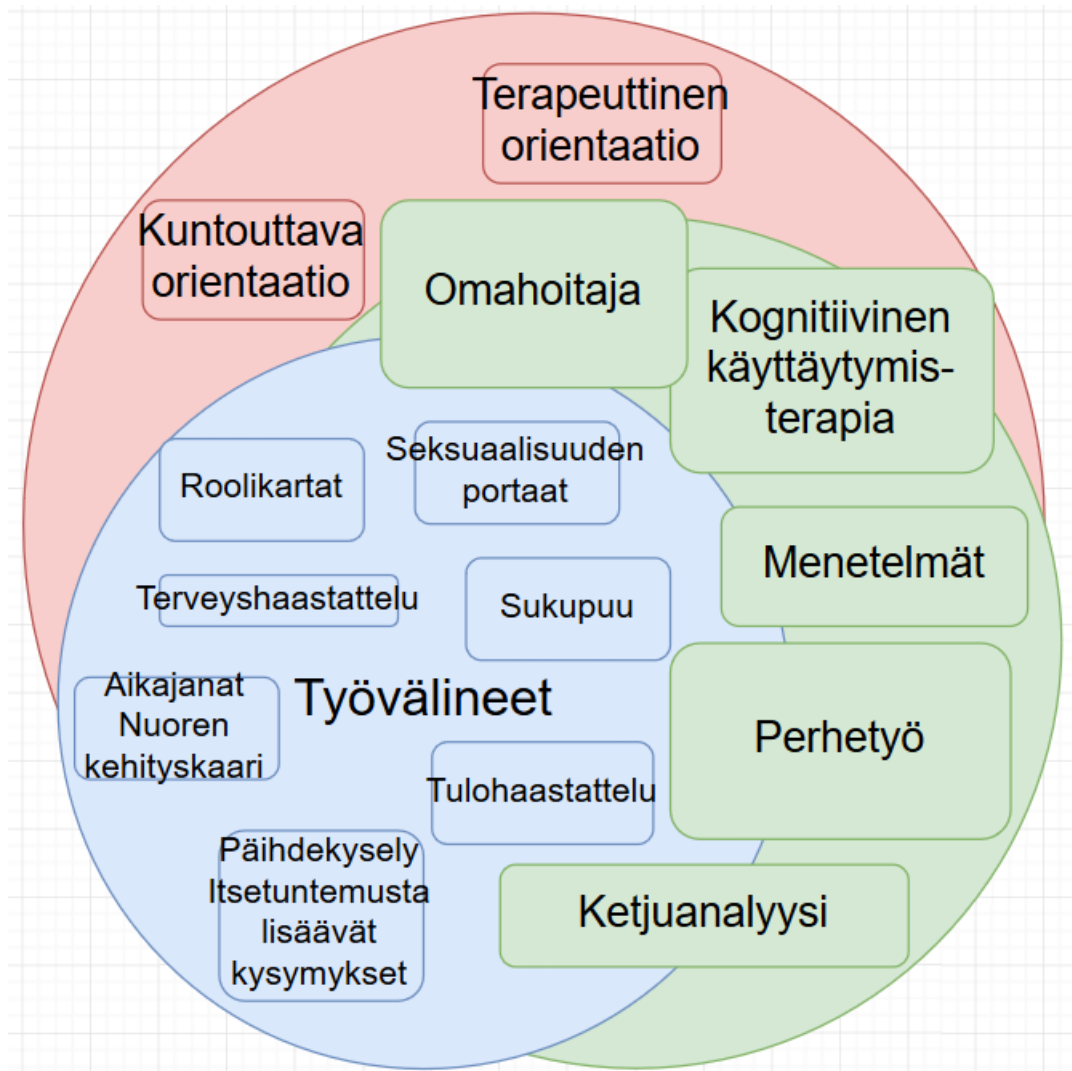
Terapeuttinen orientaatio

Kuntouttava orientaatio

Omahoitaja

Kognitiivinen käyttäytymisterapia

Roolikartat

Seksuaalisuuden portaat

Menetelmät

Terveyshaastattelu

Sukupuu

Aikajanat Nuoren kehityskaari

Työvälineet

Perhetyö

Tulohaastattelu

Päihdekysely Itsetuntemusta lisäävät kysymykset

Ketjuanalyysi